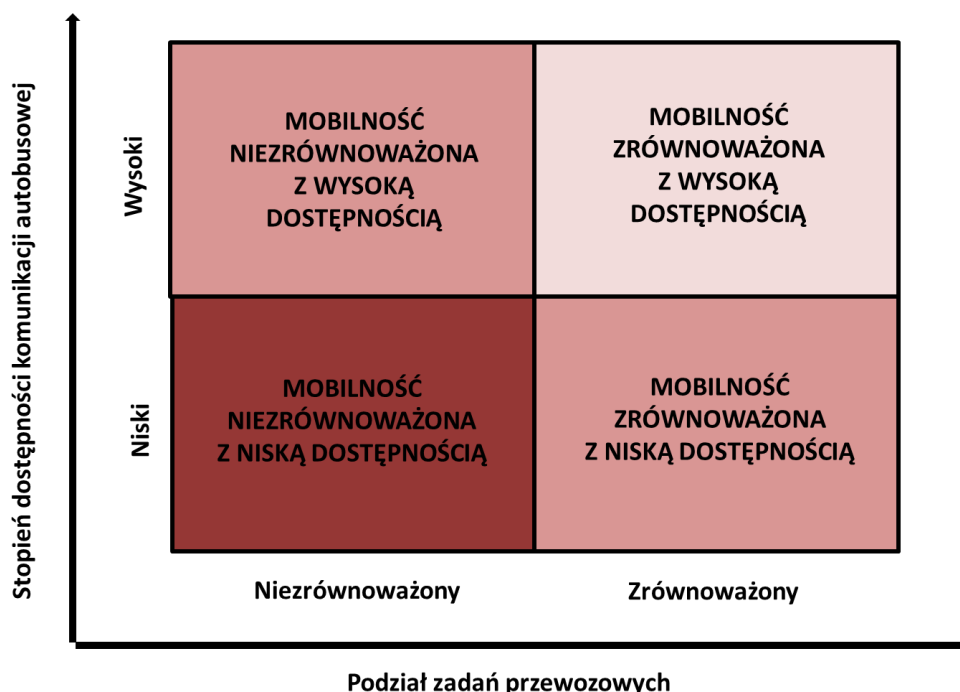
Stopień dostępności komunikacji autobusowej

Wysoki

MOBILNOŚĆ NIEZRÓWNOWAŻONA Z WYSOKĄ DOSTĘPNOŚCIĄ

MOBILNOŚĆ ZRÓWNOWAŻONA Z WYSOKĄ DOSTĘPNOŚCIĄ

Niski

MOBILNOŚĆ NIEZRÓWNOWAŻONA Z NISKĄ DOSTĘPNOŚCIĄ

MOBILNOŚĆ ZRÓWNOWAŻONA Z NISKĄ DOSTĘPNOŚCIĄ

Niezrównoważony

Zrównoważony

Podział zadań przewozowych